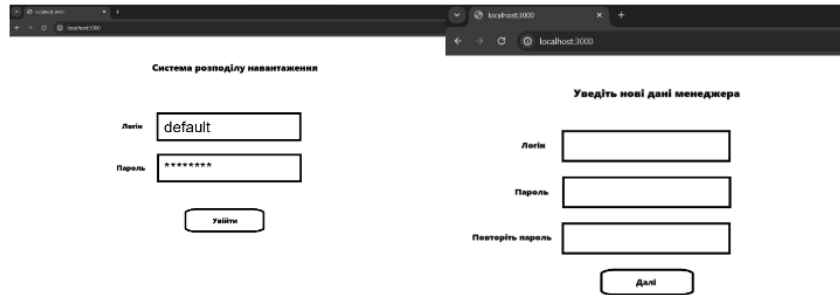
localhost:3000
localhost:3000

Система розподілу навантаження

Логін default

Пароль ********

Увійти

localhost:3000 ×
localhost:3000

Уведіть нові дані менеджера

Логін

Пароль

Повторіть пароль

Далі